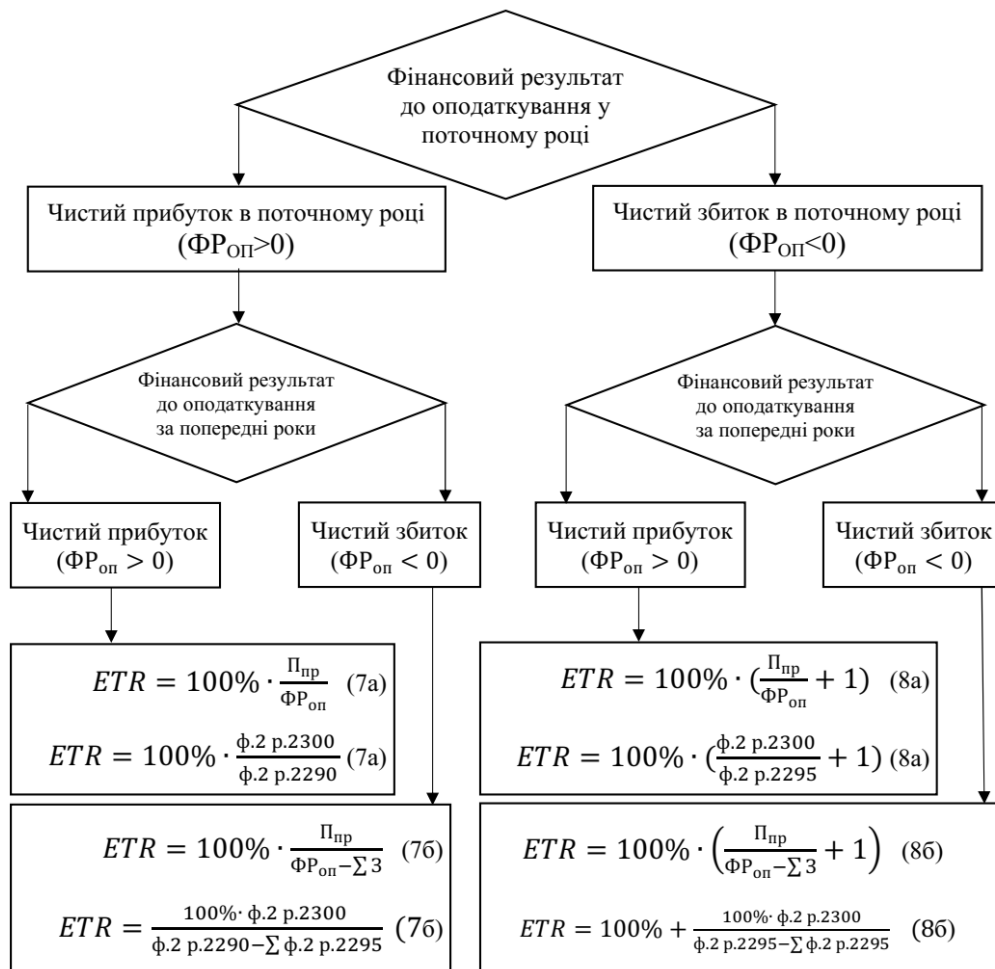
Фінансовий результат до оподаткування у поточному році

Чистий прибуток в поточному році ($ФР_{ОП}>0$)

Чистий збиток в поточному році ($ФР_{ОП}<0$)

Фінансовий результат до оподаткування за попередні роки

Фінансовий результат до оподаткування за попередні роки

Чистий прибуток ($ФР_{оп} > 0$)

Чистий збиток ($ФР_{оп} < 0$)

Чистий прибуток ($ФР_{оп} > 0$)

Чистий збиток ($ФР_{оп} < 0$)

$ETR = 100\% \cdot \frac{П_{пр}}{ФР_{оп}}$ (7а)

$ETR = 100\% \cdot \frac{ф.2\ р.2300}{ф.2\ р.2290}$ (7а)

$ETR = 100\% \cdot (\frac{П_{пр}}{ФР_{оп}} + 1)$ (8а)

$ETR = 100\% \cdot (\frac{ф.2\ р.2300}{ф.2\ р.2295} + 1)$ (8а)

$ETR = 100\% \cdot \frac{П_{пр}}{ФР_{оп} - \sum З}$ (7б)

$ETR = \frac{100\% \cdot ф.2\ р.2300}{ф.2\ р.2290 - \sum ф.2\ р.2295}$ (7б)

$ETR = 100\% \cdot \left(\frac{П_{пр}}{ФР_{оп} - \sum З} + 1\right)$ (8б)

$ETR = 100\% + \frac{100\% \cdot ф.2\ р.2300}{ф.2\ р.2295 - \sum ф.2\ р.2295}$ (8б)